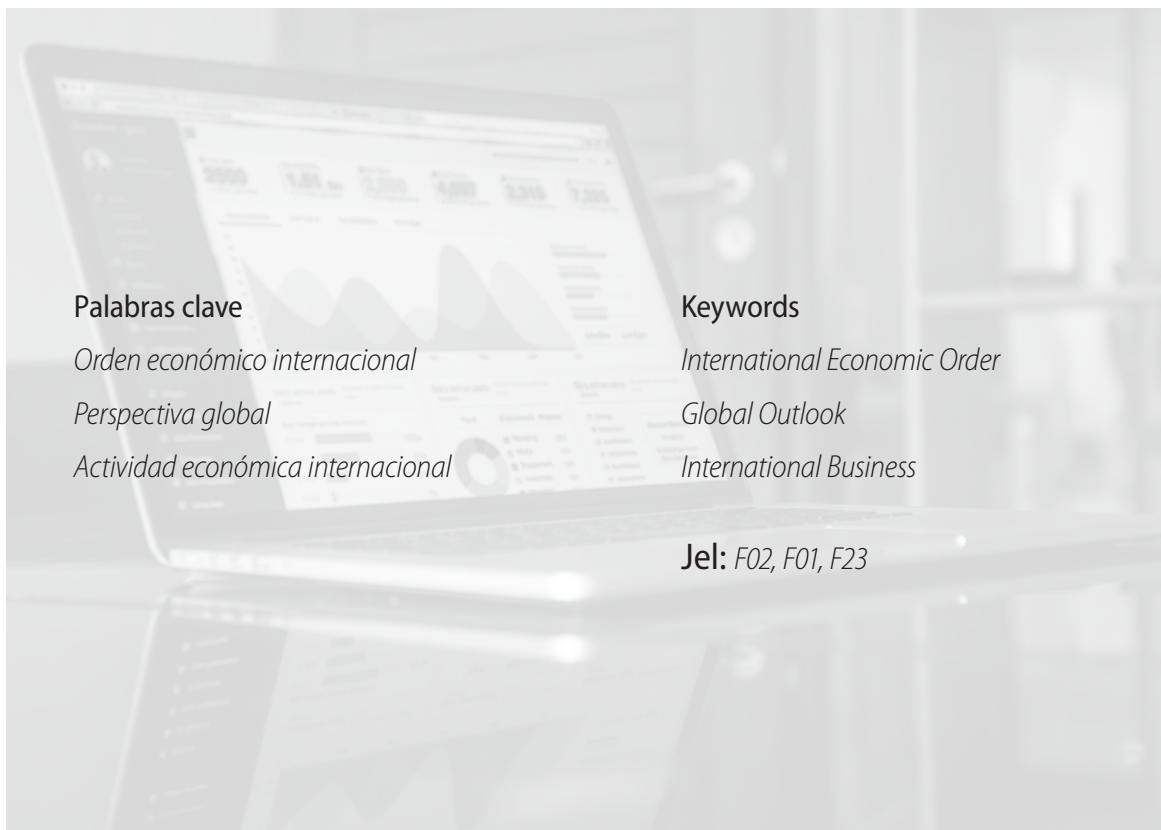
Palabras clave

*Orden económico internacional*

*Perspectiva global*

*Actividad económica internacional*

Keywords

*International Economic Order*

*Global Outlook*

*International Business*

Jel: *F02, F01, F23*